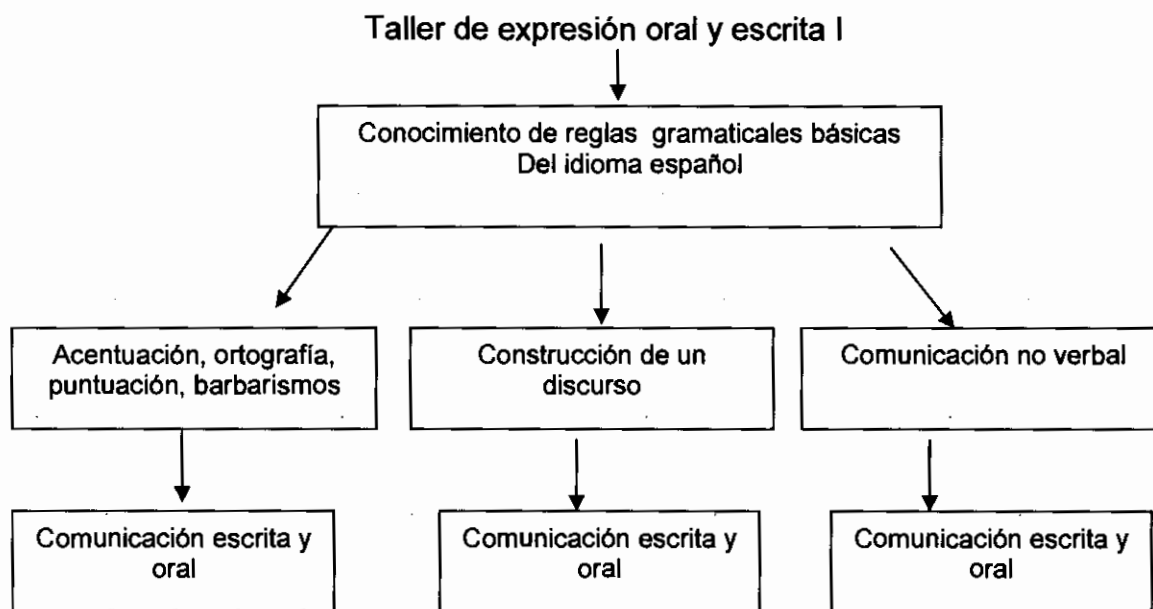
Taller de expresión oral y escrita I

Conocimiento de reglas gramaticales básicas Del idioma español

Acentuación, ortografía, puntuación, barbarismos

Construcción de un discurso

Comunicación no verbal

Comunicación escrita y oral

Comunicación escrita y oral

Comunicación escrita y oral